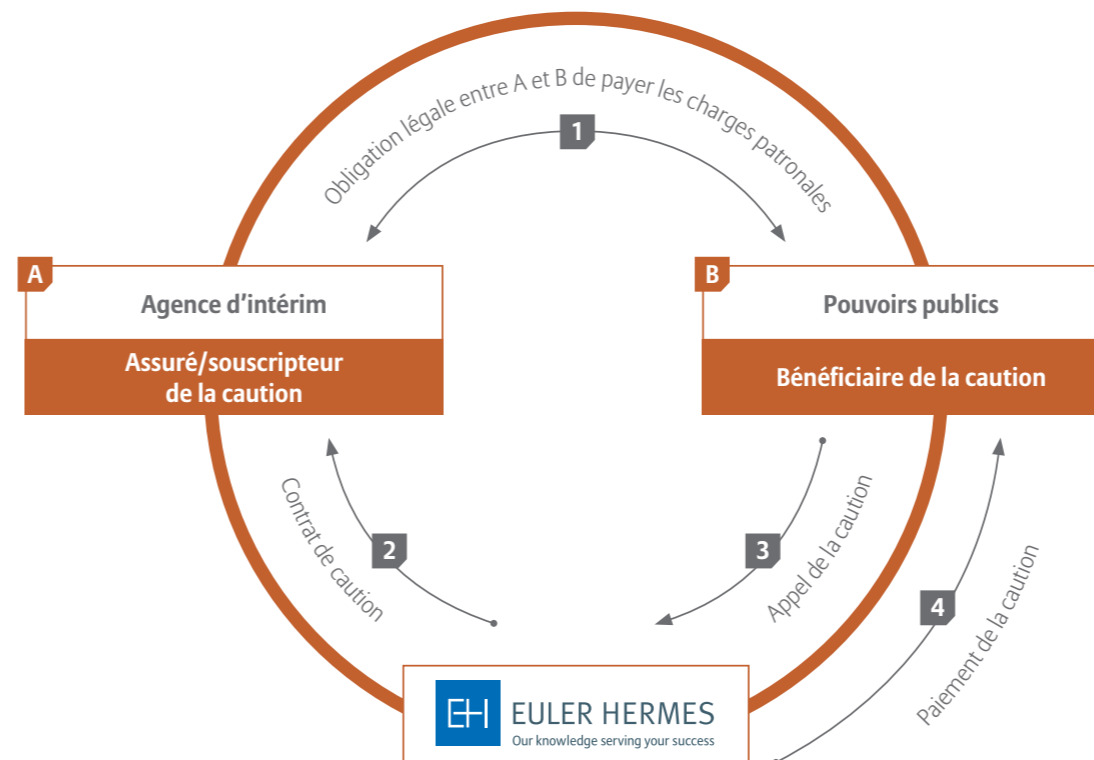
Obligation légale entre A et B de payer les charges patronales

1

A

Agence d'intérim

Assuré/souscripteur de la caution

B

Pouvoirs publics

Bénéficiaire de la caution

Contrat de caution

2

3

Appel de la caution

4

Paiement de la caution

EH EULER HERMES
Our knowledge serving your success